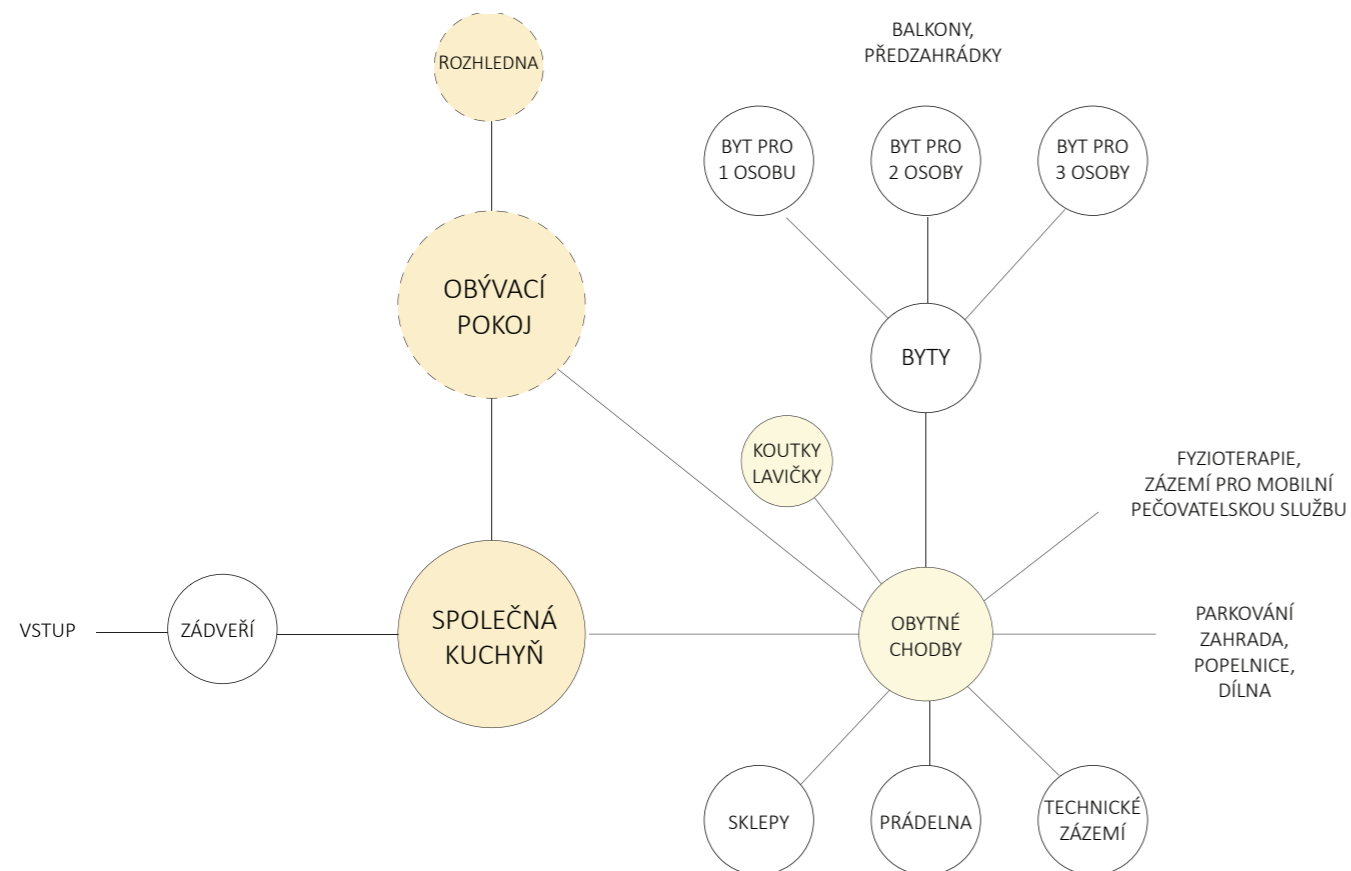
ROZHLEDNA

BALKONY, PŘEDZAHRÁDKY

BYT PRO 1 OSOBU

BYT PRO 2 OSOBY

BYT PRO 3 OSOBY

OBÝVACÍ POKOJ

BYTY

KOUTKY LAVIČKY

FYZIOTERAPIE, ZÁZEMÍ PRO MOBILNÍ PEČOVATELSKOU SLUŽBU

VSTUP

ZÁDVEŘÍ

SPOLEČNÁ KUCHYŇ

OBYTNÉ CHODBY

PARKOVÁNÍ ZAHRADA, POPELNICE, DÍLNA

SKLEPY

PRÁDELNA

TECHNICKÉ ZÁZEMÍ